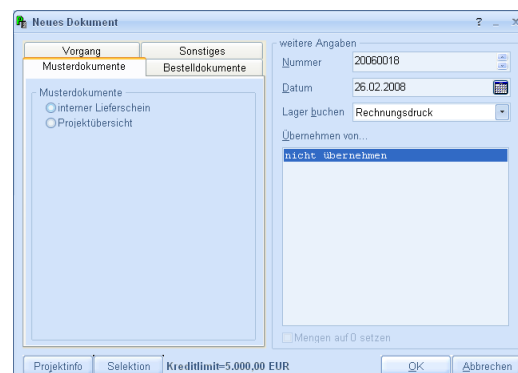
Neues Dokument

? _ ×

Vorgang
Sonstiges
Musterdokumente
Bestelldokumente

Musterdokumente
interner Lieferschein
Projektübersicht

weitere Angaben
Nummer
20060018
Datum
26.02.2008
Lager buchen
Rechnungsdruck
Übernehmen von...
nicht übernehmen

Mengen auf 0 setzen

Projektinfo
Selektion
Kreditlimit=5.000,00 EUR
OK
Abbrechen